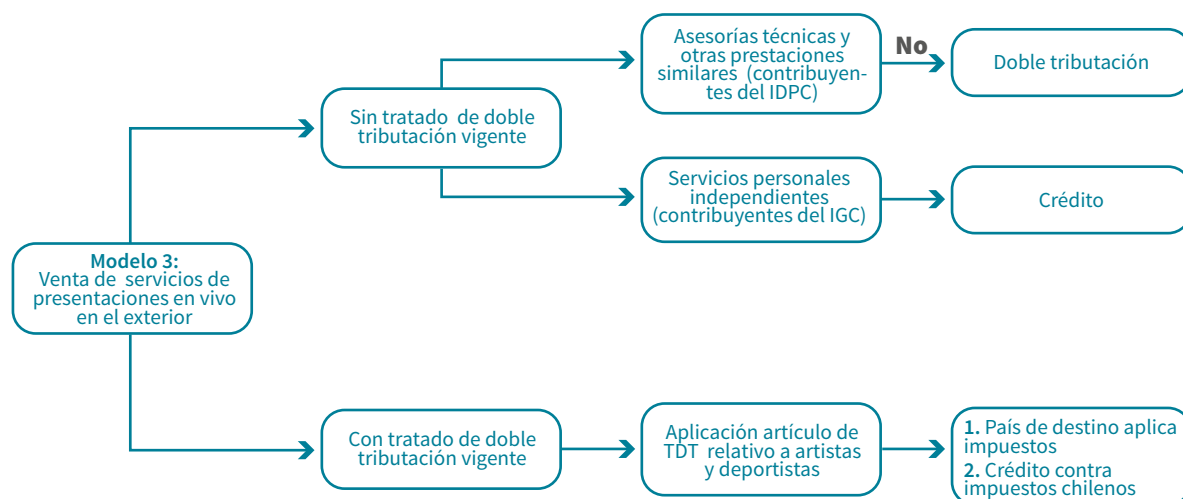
Modelo 3:
Venta de servicios de presentaciones en vivo en el exterior

Sin tratado de doble tributación vigente

Asesorías técnicas y otras prestaciones similares (contribuyentes del IDPC)

No

Doble tributación

Servicios personales independientes (contribuyentes del IGC)

Crédito

Con tratado de doble tributación vigente

Aplicación artículo de TDT relativo a artistas y deportistas

1. País de destino aplica impuestos
2. Crédito contra impuestos chilenos